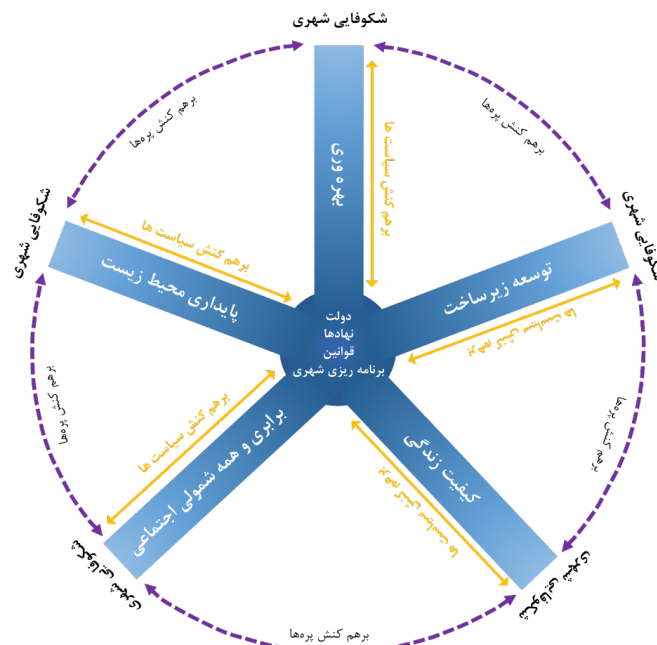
شکوفایی شهری

برهم کنش پره‌ها

برهم کنش پره‌ها

شکوفایی شهری

شکوفایی شهری

بهره وری

برهم کنش سیاست ها

برهم کنش سیاست ها

پایداری محیط زیست

توسعه زیرساخت

برهم کنش سیاست ها

دولت
نهادها
قوانین
برنامه ریزی شهری

برهم کنش سیاست ها

برابری و همه شمولی اجتماعی

کیفیت زندگی

برهم کنش سیاست ها

برهم کنش پره‌ها

برهم کنش پره‌ها

شکوفایی شهری

شکوفایی شهری

برهم کنش پره‌ها